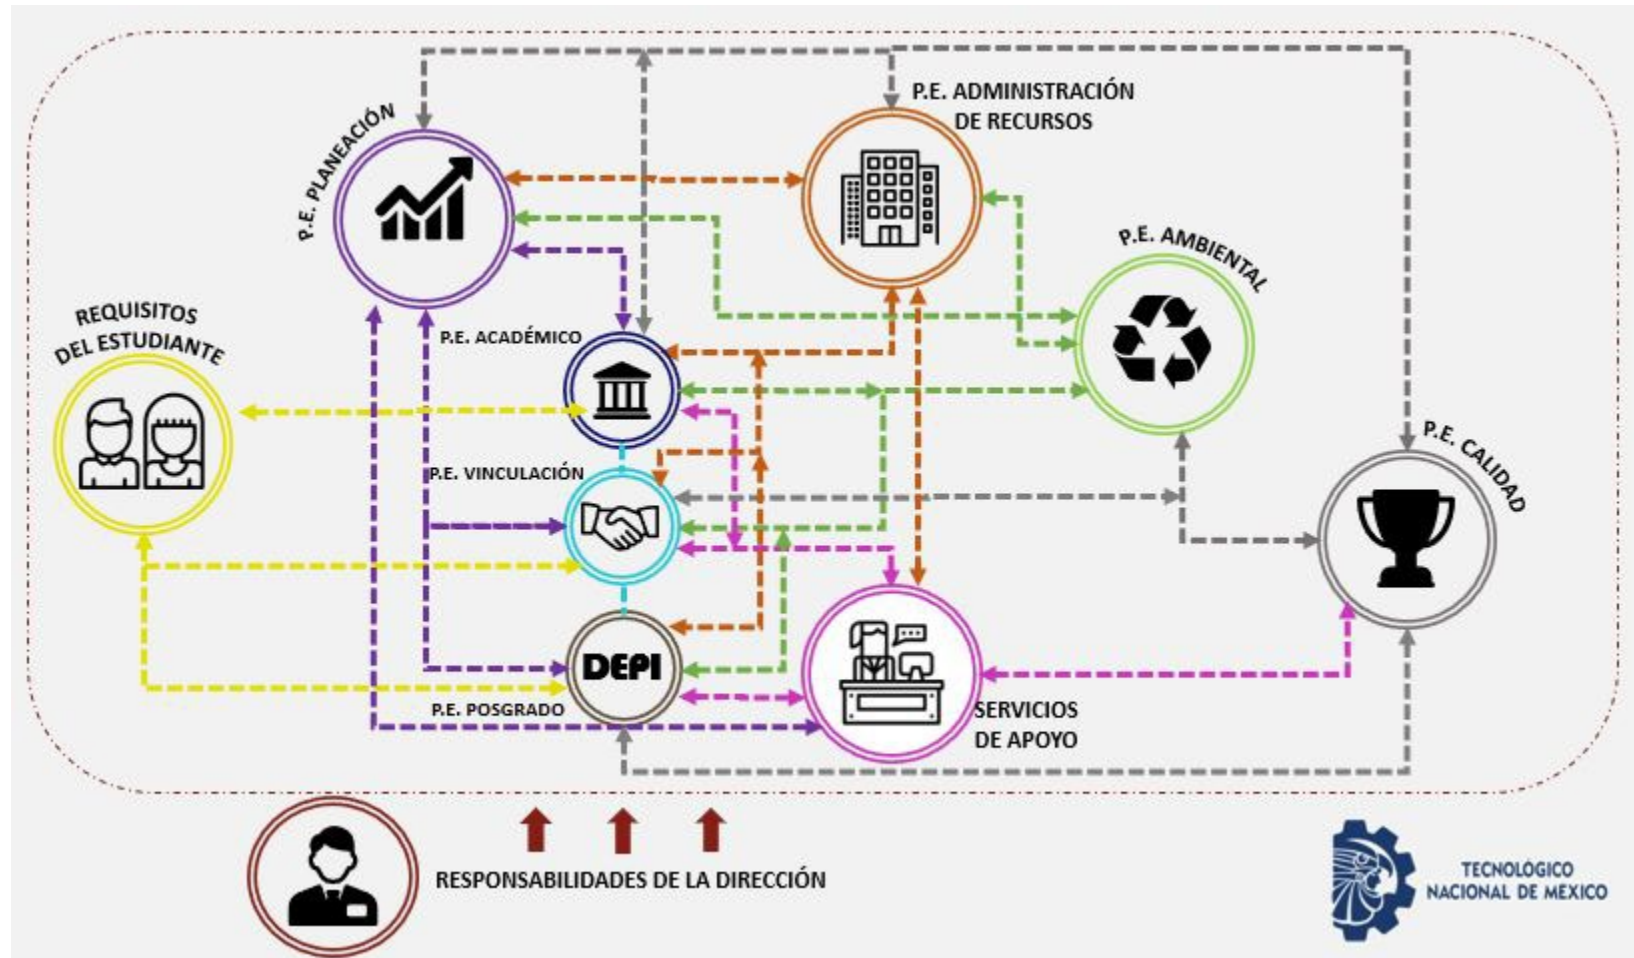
P.E. PLANEACIÓN

P.E. ADMINISTRACIÓN DE RECURSOS

P.E. AMBIENTAL

REQUISITOS DEL ESTUDIANTE

P.E. ACADÉMICO

P.E. VINCULACIÓN

P.E. CALIDAD

DEPI

P.E. POSGRADO

SERVICIOS DE APOYO

RESPONSABILIDADES DE LA DIRECCIÓN

TECNOLÓGICO NACIONAL DE MEXICO